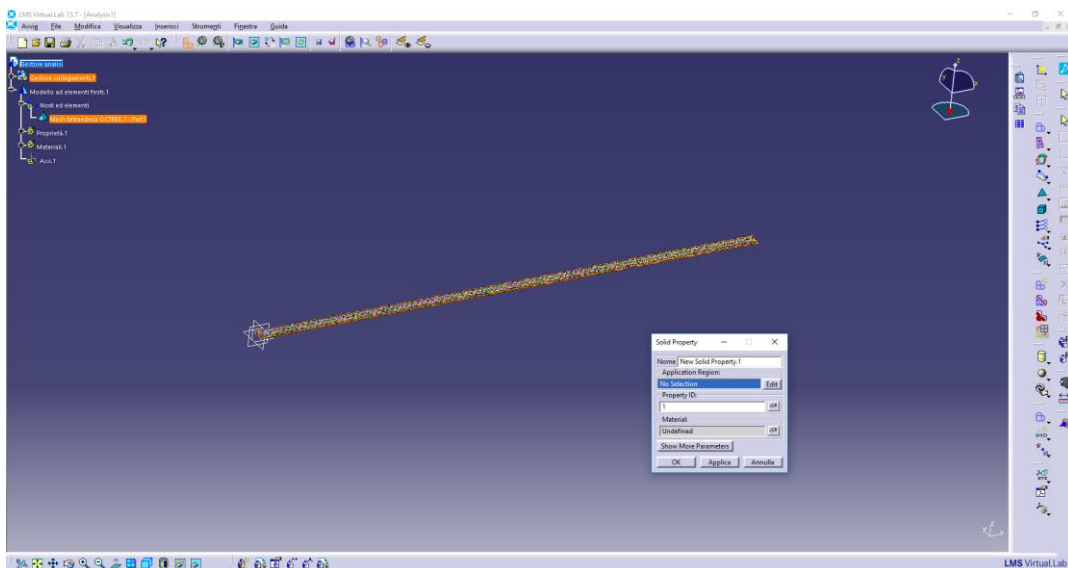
LMS Virtual.Lab 13.7 - [Analysis1]

Avvio File Modifica Visualizza Inserisci Strumenti Finestra Guida

Gestore analisi
Gestore collegamenti.1
Modello ad elementi finiti.1
Nodi ed elementi
Mesh tetraedrica OCTREE.1 : Part1
Proprietà.1
Materiali.1
Assi.1

Solid Property
Nome New Solid Property.1
Application Region:
No Selection
Edit
Property ID:
1
Material:
Undefined
Show More Parameters
OK
Applica
Annulla

LMS Virtual.Lab